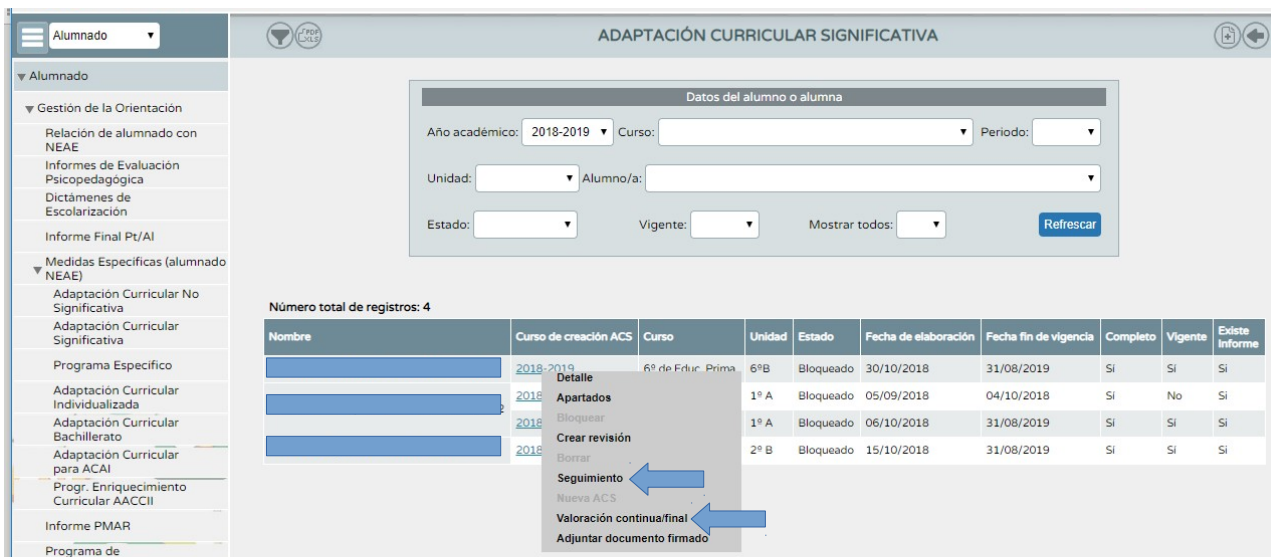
Alumnado

Alumnado

Gestión de la Orientación

Relación de alumnado con NEAE

Informes de Evaluación Psicopedagógica

Dictámenes de Escolarización

Informe Final Pt/Al

Medidas Especificas (alumnado NEAE)

Adaptación Curricular No Significativa

Adaptación Curricular Significativa

Programa Especifico

Adaptación Curricular Individualizada

Adaptación Curricular Bachillerato

Adaptación Curricular para ACAI

Progr. Enriquecimiento Curricular AACCII

Informe PMAR

Programa de

PDF XLS

ADAPTACIÓN CURRICULAR SIGNIFICATIVA

Datos del alumno o alumna

Año académico: 2018-2019 Curso: Periodo:

Unidad: Alumno/a:

Estado: Vigente: Mostrar todos: Refrescar

Número total de registros: 4

| Nombre | Curso de creación ACS | Curso | Unidad | Estado | Fecha de elaboración | Fecha fin de vigencia | Completo | Vigente | Existe Informe |
|---|---|---|---|---|---|---|---|---|---|
| | 2018-2019 | 6º de Educ. Prima | 6ºB | Bloqueado | 30/10/2018 | 31/08/2019 | Sí | Sí | Sí |
| | 2018 | | 1º A | Bloqueado | 05/09/2018 | 04/10/2018 | Sí | No | Sí |
| | 2018 | | 1º A | Bloqueado | 06/10/2018 | 31/08/2019 | Sí | Sí | Sí |
| | 2018 | | 2º B | Bloqueado | 15/10/2018 | 31/08/2019 | Sí | Sí | Sí |

Detalle
Apartados
Bloquear
Crear revisión
Borrar
Seguimiento
Nueva ACS
Valoración continua/final
Adjuntar documento firmado